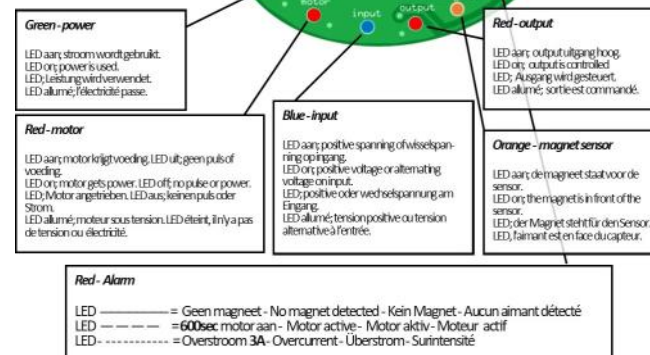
motor
input
output

Green - power

LED aan; stroom wordt gebruikt.
LED on; power is used.
LED; Leistung wird verwendet.
LED allumé; l'électricité passe.

Red - output

LED aan; output uitgang hoog.
LED on; output is controlled
LED; Ausgang wird gesteuert.
LED allumé; sortie est commandé.

Red - motor

LED aan; motor krijgt voeding. LED uit; geen puls of voeding.
LED on; motor gets power. LED off; no pulse or power.
LED; Motor angetrieben. LED aus; keinen puls oder Strom.
LED allumé; moteur sous tension. LED éteint, il n'y a pas de tension ou électricité.

Blue - input

LED aan; positive spanning of wisselspanning op ingang.
LED on; positive voltage or alternating voltage on input.
LED; positive oder wechselspannung am Eingang.
LED allumé; tension positive ou tension alternative à l'entrée.

Orange - magnet sensor

LED aan; de magneet staat voor de sensor.
LED on; the magnet is in front of the sensor.
LED; der Magnet steht für den Sensor.
LED, l'aimant est en face du capteur.

Red - Alarm

LED ———— = Geen magneet - No magnet detected - Kein Magnet - Aucun aimant détecté
LED — — — — = **600sec** motor aan - Motor active - Motor aktiv - Moteur actif
LED - ----------- = Overstroom **3A** - Overcurrent - Überstrom - Surintensité